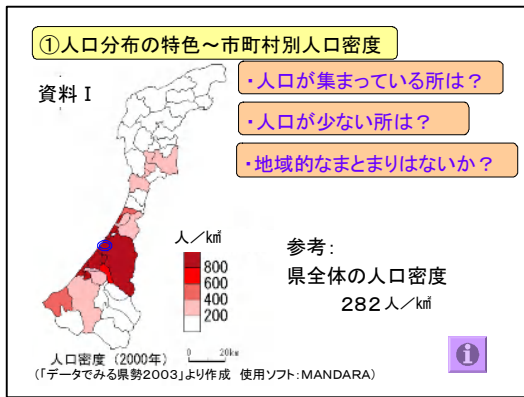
①人口分布の特色～市町村別人口密度

資料Ⅰ

・人口が集まっている所は？

・人口が少ない所は？

・地域的なまとまりはないか？

人／㎢
800
600
400
200

参考：
県全体の人口密度
282人／㎢

人口密度（2000年）
0 20km

（「データでみる県勢2003」より作成　使用ソフト：MANDARA）